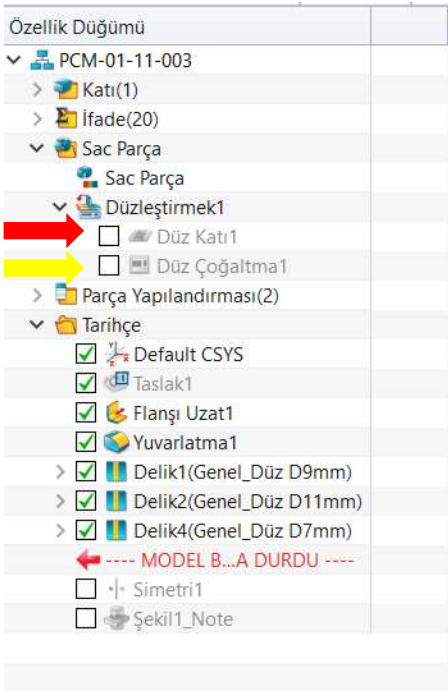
Özellik Düğümü

PCM-01-11-003
Katı(1)
İfade(20)
Sac Parça
Sac Parça
Düzleştirmek1
Düz Katı1
Düz Çoğaltma1
Parça Yapılandırması(2)
Tarihçe
Default CSYS
Taslak1
Flanşı Uzat1
Yuvarlatma1
Delik1(Genel_Düz D9mm)
Delik2(Genel_Düz D11mm)
Delik4(Genel_Düz D7mm)
---- MODEL B...A DURDU ----
Simetri1
Şekil1_Note